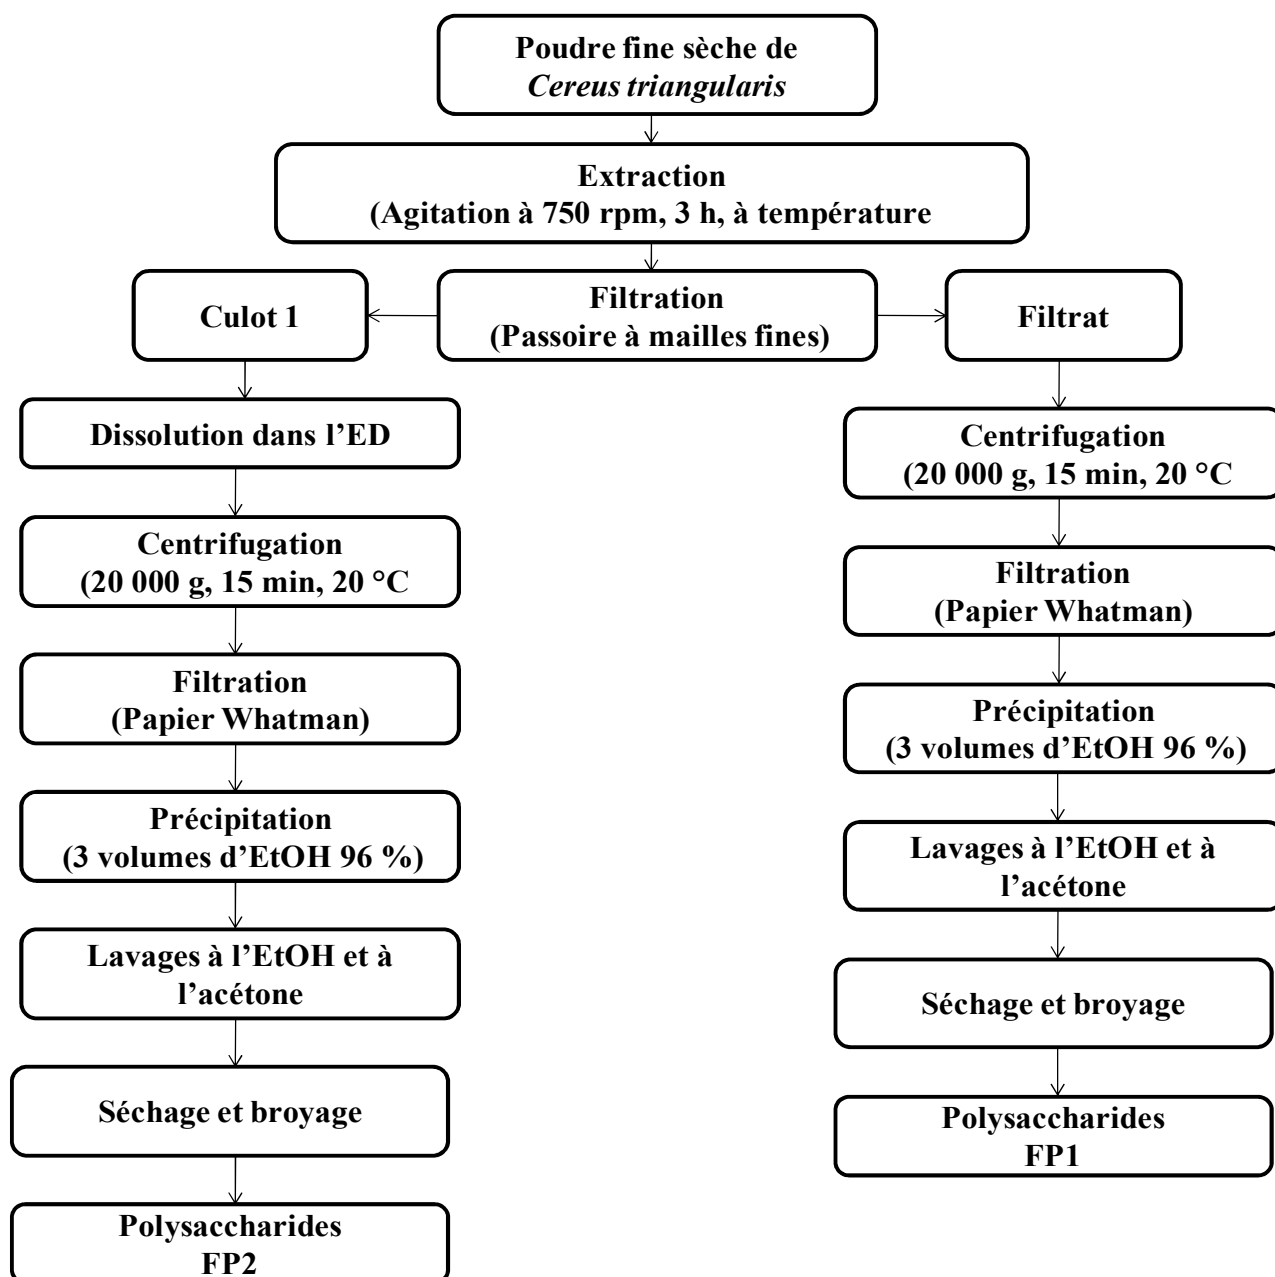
Poudre fine sèche de
*Cereus triangularis*

Extraction
(Agitation à 750 rpm, 3 h, à température

Culot 1

Filtration
(Passoire à mailles fines)

Filtrat

Dissolution dans l'ED

Centrifugation
(20 000 g, 15 min, 20 °C

Filtration
(Papier Whatman)

Précipitation
(3 volumes d'EtOH 96 %)

Lavages à l'EtOH et à l'acétone

Séchage et broyage

Polysaccharides
FP2

Centrifugation
(20 000 g, 15 min, 20 °C

Filtration
(Papier Whatman)

Précipitation
(3 volumes d'EtOH 96 %)

Lavages à l'EtOH et à l'acétone

Séchage et broyage

Polysaccharides
FP1